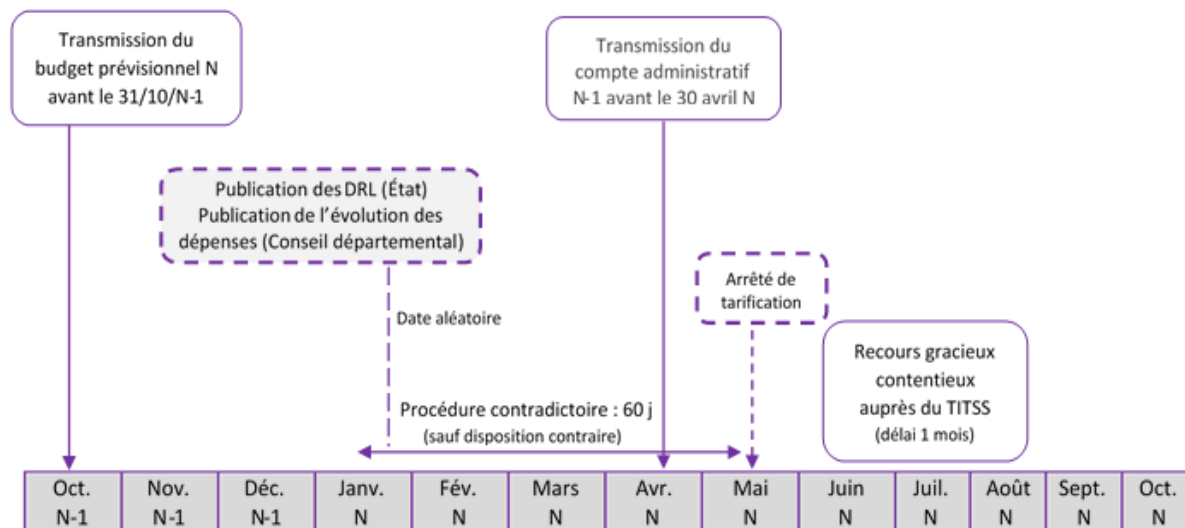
Transmission du budget prévisionnel N avant le 31/10/N-1

Transmission du compte administratif N-1 avant le 30 avril N

Publication des DRL (État)
Publication de l'évolution des dépenses (Conseil départemental)

Arrêté de tarification

Date aléatoire

Recours gracieux contentieux auprès du TITSS
(délai 1 mois)

Procédure contradictoire : 60 j
(sauf disposition contraire)

| Oct. N-1 | Nov. N-1 | Déc. N-1 | Janv. N | Fév. N | Mars N | Avr. N | Mai N | Juin N | Juil. N | Août N | Sept. N | Oct. N |
|---|---|---|---|---|---|---|---|---|---|---|---|---|